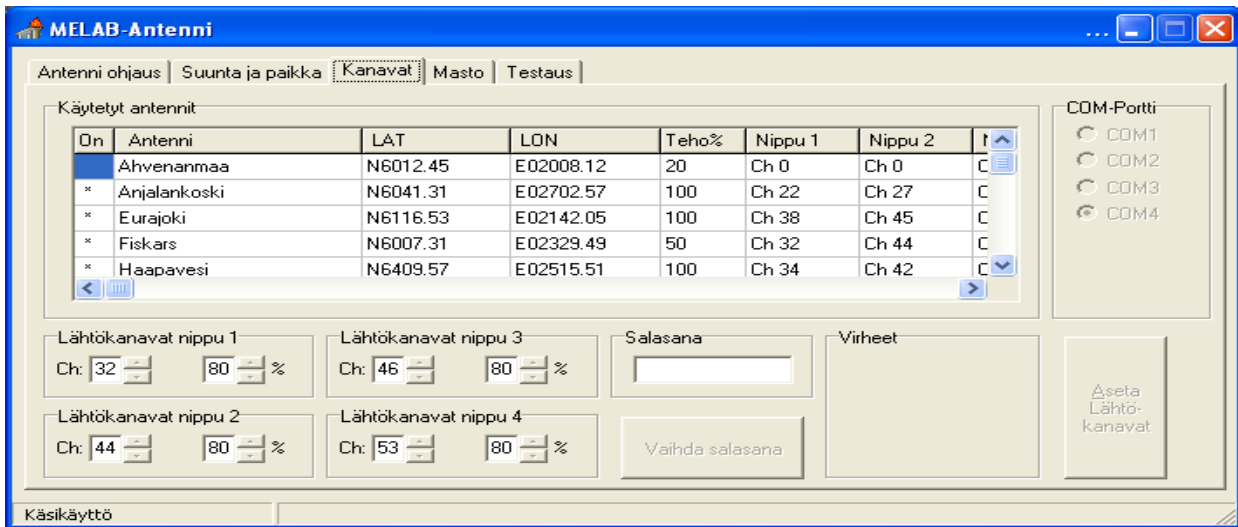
MELAB-Antenni

Antenni ohjaus | Suunta ja paikka | Kanavat | Masto | Testaus

Käytetyt antennit

| On | Antenni | LAT | LON | Teho% | Nippu 1 | Nippu 2 | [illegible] |
|---|---|---|---|---|---|---|---|
| | Ahvenanmaa | N6012.45 | E02008.12 | 20 | Ch 0 | Ch 0 | C |
| * | Anjalankoski | N6041.31 | E02702.57 | 100 | Ch 22 | Ch 27 | C |
| * | Eurajoki | N6116.53 | E02142.05 | 100 | Ch 38 | Ch 45 | C |
| * | Fiskars | N6007.31 | E02329.49 | 50 | Ch 32 | Ch 44 | C |
| * | Haapavesi | N6409.57 | E02515.51 | 100 | Ch 34 | Ch 42 | C |

COM-Portti
COM1
COM2
COM3
COM4

Lähtökanavat nippu 1
Ch: 32 80 %

Lähtökanavat nippu 3
Ch: 46 80 %

Salasana

Virheet

Lähtökanavat nippu 2
Ch: 44 80 %

Lähtökanavat nippu 4
Ch: 53 80 %

Vaihda salasana

Aseta Lähtökanavat

Käsikäyttö